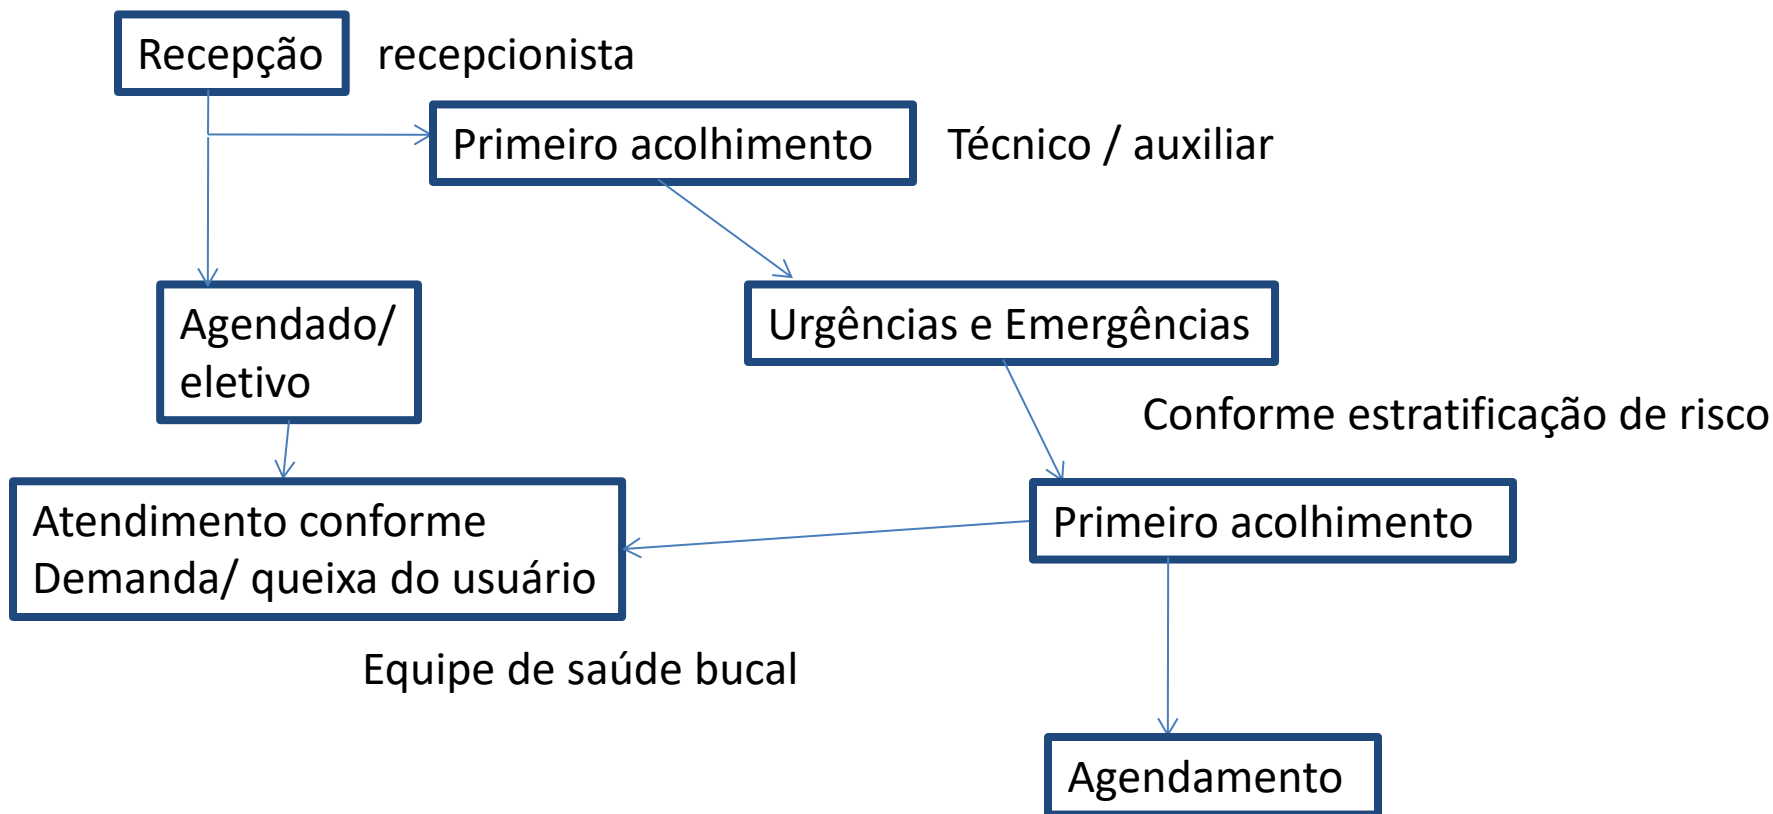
Recepção recepcionista

Primeiro acolhimento Técnico / auxiliar

Agendado/ eletivo

Urgências e Emergências

Conforme estratificação de risco

Atendimento conforme Demanda/ queixa do usuário

Primeiro acolhimento

Equipe de saúde bucal

Agendamento